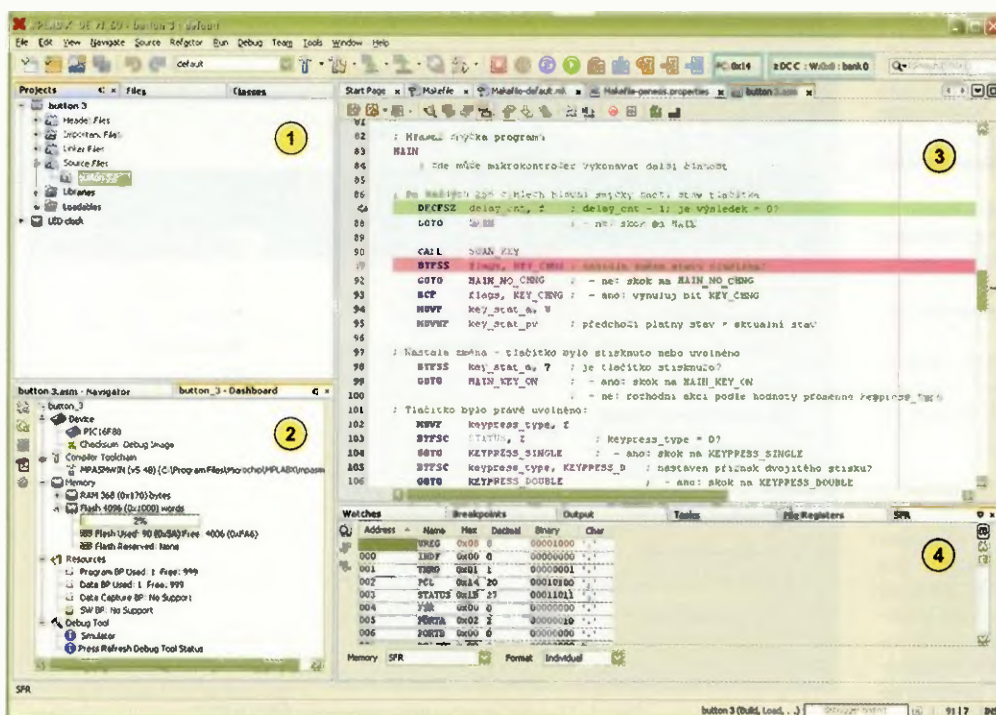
MPLAB X IDE v1.00 - button 3 : default

File Edit View Navigate Source Refactor Run Debug Team Tools Window Help

default

PC 0x14 | z DC C : W:0x0 : bank 0

Projects | Files | Classes

button 3
Header Files
Important Files
Linker Files
Source Files
button 3.asm
Libraries
Loadables
LED clock

1

Start Page | Makefile | Makefile-default.mk | Makefile-genesis.properties | button 3.asm

3

82 ; Hlavní smyčka programu
83 MAIN
84 ; Zde může mikrokontrolér vykonávat další činnost
85
86 ; Po každých 256 cyklech hlavní smyčky čtení stav tlačítka
87 DECFSZ delay_cnt, f ; delay_cnt - 1; je výsledek = 0?
88 GOTO MAIN ; - ne: skok do MAIN
89
90 CALL SCAN_KEY
91 BTFSS flags, KEY_CHNG ; nastala změna stavu tlačítka?
92 GOTO MAIN_NO_CHNG ; - ne: skok na MAIN_NO_CHNG
93 BCF flags, KEY_CHNG ; - ano: vynuluj bit KEY_CHNG
94 MOVF key_stat_a, W
95 MOVWF key_stat_pv ; předchozí platný stav = aktuální stav
96
97 ; Nastala změna - tlačítko bylo stisknuto nebo uvolněno
98 BTFSS key_stat_a, 7 ; je tlačítko stisknuto?
99 GOTO MAIN_KEY_ON ; - ano: skok na MAIN_KEY_ON
100 ; - ne: rozhodni akci podle hodnoty proměnné keypress_type
101 ; Tlačítko bylo právě uvolněno:
102 MOVF keypress_type, f
103 BTFSC STATUS, Z ; keypress_type = 0?
104 GOTO KEYPRESS_SINGLE ; - ano: skok na KEYPRESS_SINGLE
105 BTFSC keypress_type, KEYPRESS_D ; nastaven příznak dvojitého stisku?
106 GOTO KEYPRESS_DOUBLE ; - ano: skok na KEYPRESS_DOUBLE

button 3.asm - Navigator | button_3 - Dashboard

2

button_3
Device
PIC16F88
Checksum: Debug Image
Compiler Toolchain
MPASMWIN (v5.48) [C:\Program Files\Microchip\MPLABX\mpasm
Memory
RAM 368 (0x170) bytes
Flash 4096 (0x1000) words
2%
Flash Used: 90 (0x5A) Free: 4006 (0xFA6)
Flash Reserved: None
Resources
Program BP Used: 1 Free: 999
Data BP Used: 1 Free: 999
Data Capture BP: No Support
SW BP: No Support
Debug Tool
Simulator
Press Refresh Debug Tool Status

Watches | Breakpoints | Output | Tasks | File Registers | SFR

4

| Address | Name | Hex | Decimal | Binary | Char |
|---|---|---|---|---|---|
| | WREG | 0x08 | 8 | 00001000 | '.' |
| 000 | INDF | 0x00 | 0 | 00000000 | '.' |
| 001 | TMR0 | 0x01 | 1 | 00000001 | '.' |
| 002 | PCL | 0x14 | 20 | 00010100 | '.' |
| 003 | STATUS | 0x1B | 27 | 00011011 | '.' |
| 004 | FSR | 0x00 | 0 | 00000000 | '.' |
| 005 | PORTA | 0x02 | 2 | 00000010 | '.' |
| 006 | PORTB | 0x00 | 0 | 00000000 | '.' |

Memory SFR | Format Individual

SFR

button 3 (Build, Load, ...) | 91 | 7